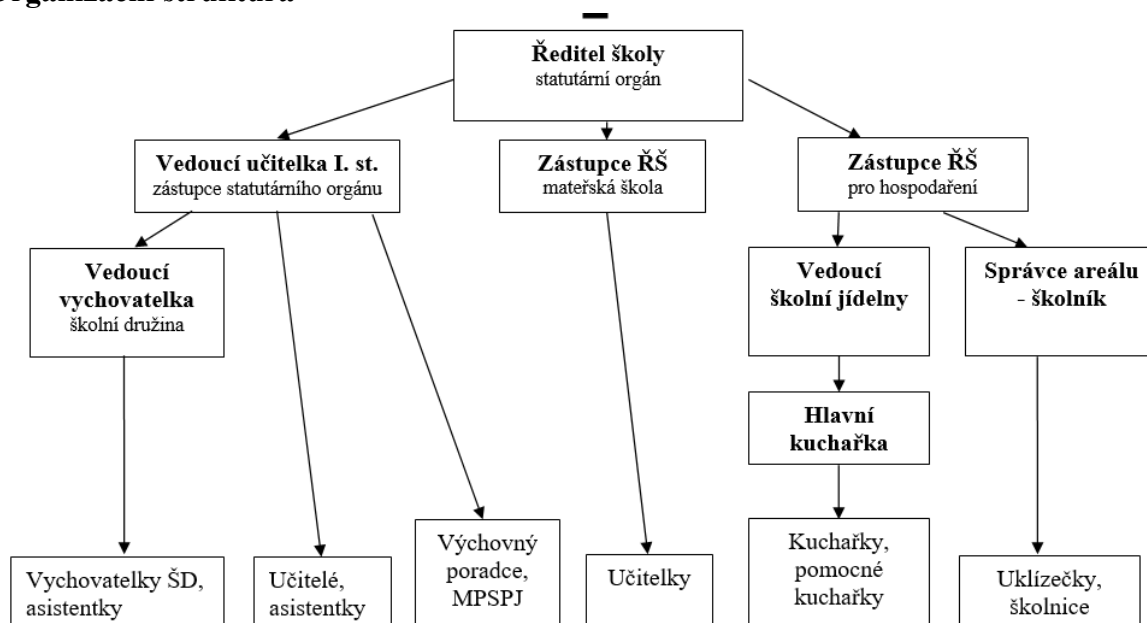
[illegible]

**Ředitel školy**
statutární orgán

**Vedoucí učitelka I. st.**
zástupce statutárního orgánu

**Zástupce ŘŠ**
mateřská škola

**Zástupce ŘŠ**
pro hospodaření

**Vedoucí vychovatelka**
školní družina

**Vedoucí školní jídelny**

**Správce areálu - školník**

**Hlavní kuchařka**

Vychovatelky ŠD, asistentky

Učitelé, asistentky

Výchovný poradce, MPSPJ

Učitelky

Kuchařky, pomocné kuchařky

Uklízečky, školnice